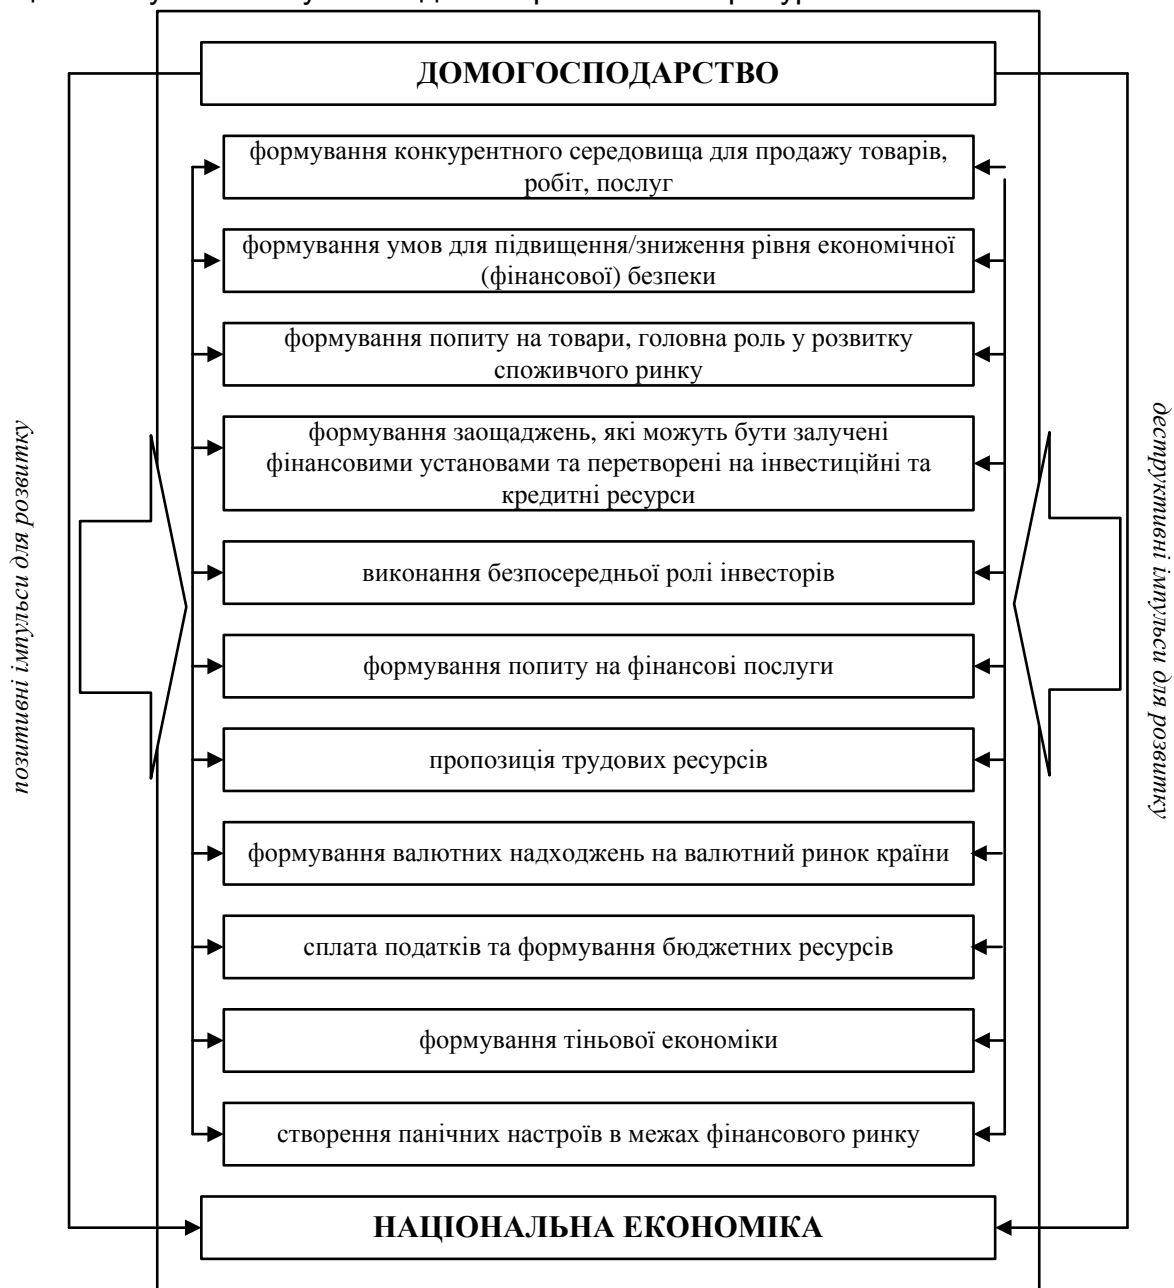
ДОМОГОСПОДАРСТВО

формування конкурентного середовища для продажу товарів, робіт, послуг

формування умов для підвищення/зниження рівня економічної (фінансової) безпеки

формування попиту на товари, головна роль у розвитку споживчого ринку

формування заощаджень, які можуть бути залучені фінансовими установами та перетворені на інвестиційні та кредитні ресурси

виконання безпосередньої ролі інвесторів

формування попиту на фінансові послуги

пропозиція трудових ресурсів

формування валютних надходжень на валютний ринок країни

сплата податків та формування бюджетних ресурсів

формування тіньової економіки

створення панічних настроїв в межах фінансового ринку

НАЦІОНАЛЬНА ЕКОНОМІКА

позитивні імпульси для розвитку

деструктивні імпульси для розвитку